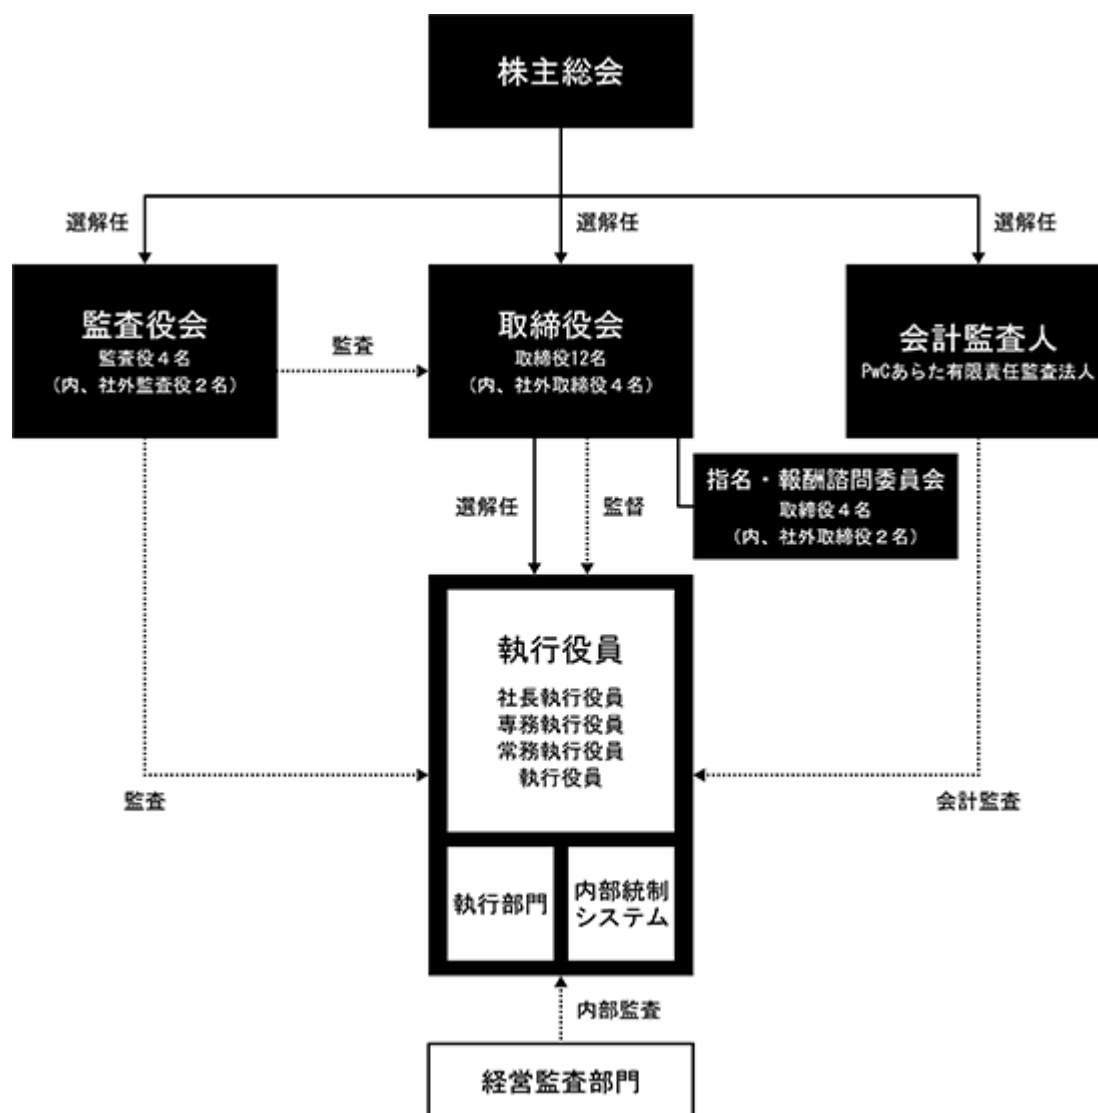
株主総会

選解任

選解任

選解任

監査役会
監査役４名
（内、社外監査役２名）

監査

取締役会
取締役12名
（内、社外取締役４名）

会計監査人
PwCあらた有限責任監査法人

選解任

監督

指名・報酬諮問委員会
取締役４名
（内、社外取締役２名）

執行役員
社長執行役員
専務執行役員
常務執行役員
執行役員

監査

会計監査

執行部門

内部統制システム

内部監査

経営監査部門